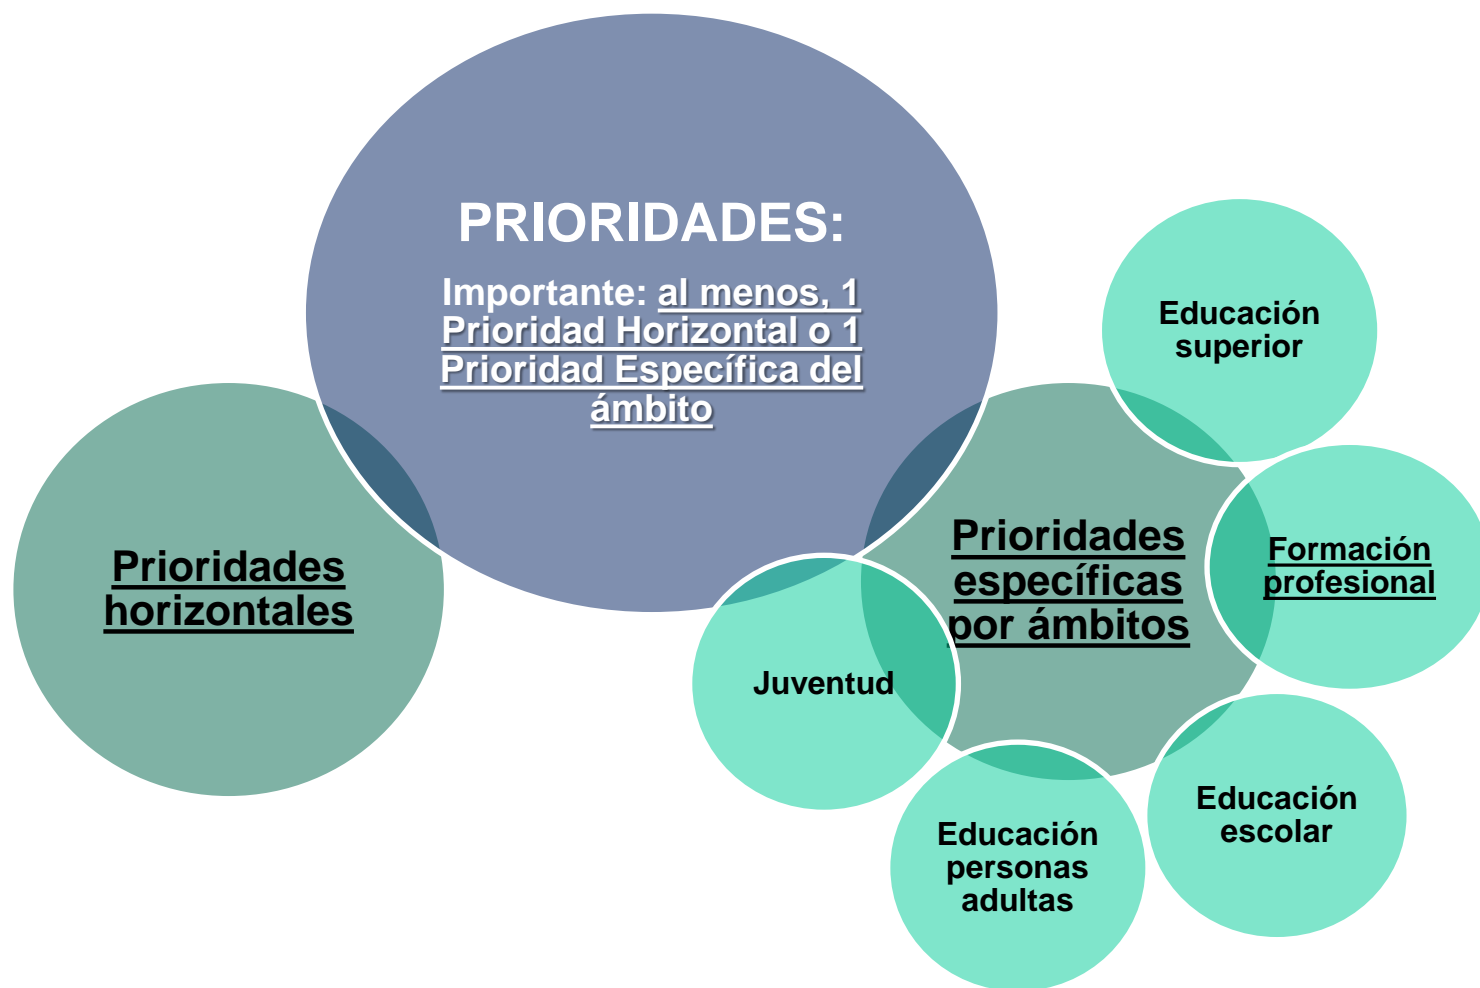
PRIORIDADES:

Importante: al menos, 1 Prioridad Horizontal o 1 Prioridad Específica del ámbito

Prioridades horizontales

Prioridades específicas por ámbitos

Educación superior

Formación profesional

Educación escolar

Educación personas adultas

Juventud